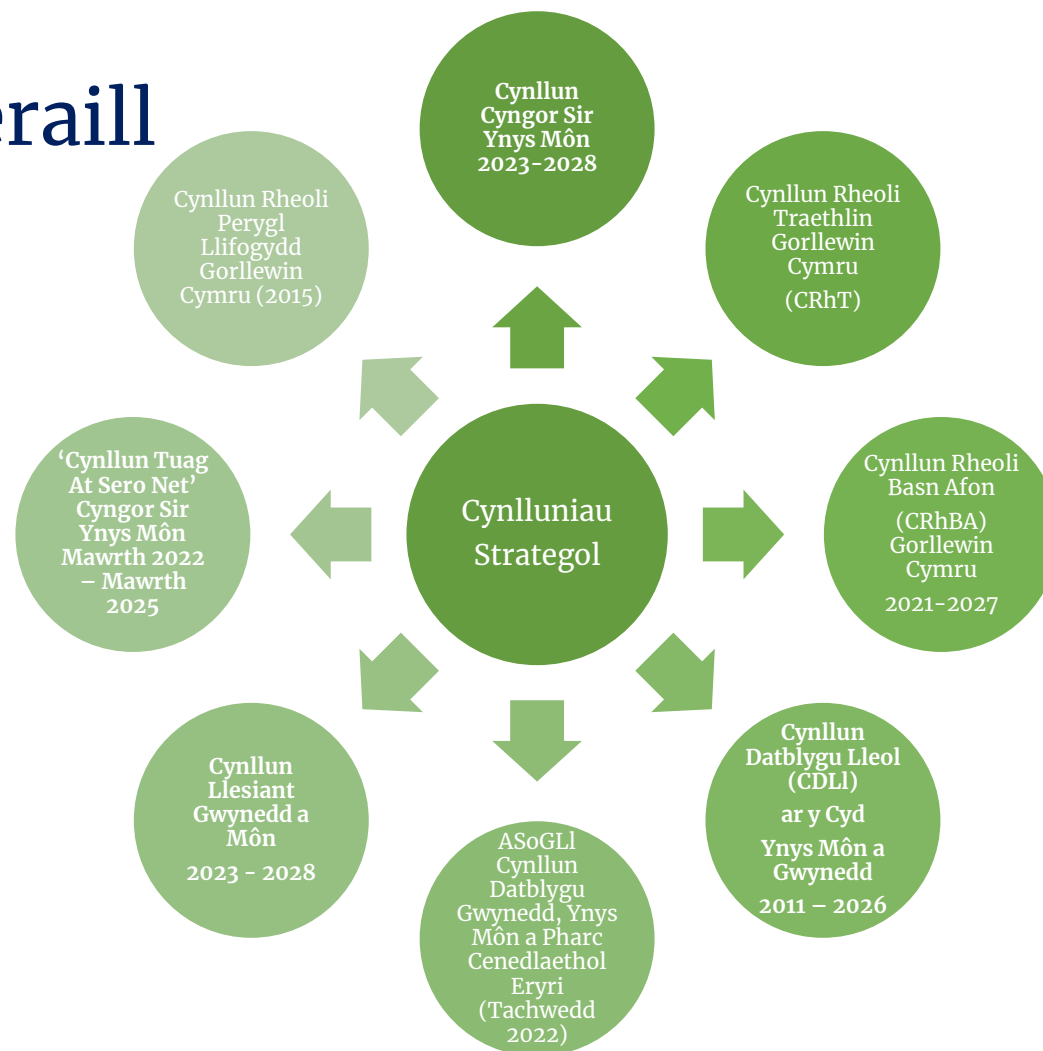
eraill

Cynllun Cyngor Sir Ynys Môn 2023-2028

Cynllun Rheoli Traethlin Gorllewin Cymru

(CRhT)

Cynllun Rheoli Basn Afon

(CRhBA) Gorllewin Cymru

2021-2027

Cynllun Datblygu Lleol (CDLl)

ar y Cyd

Ynys Môn a Gwynedd

2011 – 2026

ASoGLl Cynllun Datblygu Gwynedd, Ynys Môn a Pharc Cenedlaethol Eryri (Tachwedd 2022)

Cynllun Llesiant Gwynedd a Môn

2023 - 2028

'Cynllun Tuag At Sero Net' Cyngor Sir Ynys Môn Mawrth 2022 – Mawrth 2025

Cynllun Rheoli Perygl Llifogydd Gorllewin Cymru (2015)

Cynlluniau Strategol